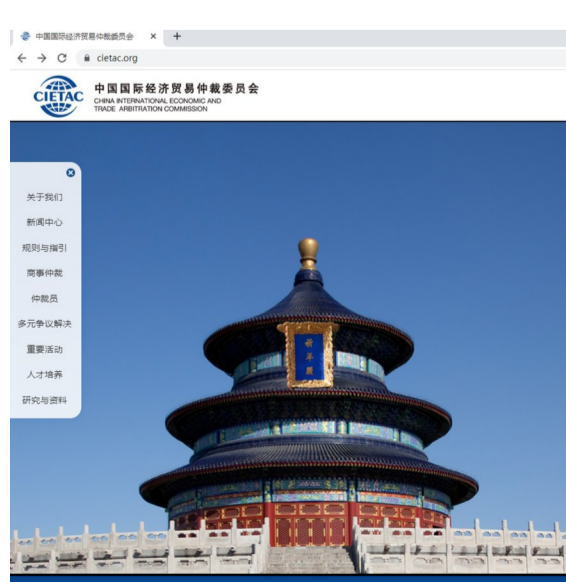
中国国际经济贸易仲裁委员会 ×
+
cietac.org

CIETAC
中国国际经济贸易仲裁委员会
CHINA INTERNATIONAL ECONOMIC AND TRADE ARBITRATION COMMISSION

关于我们
新闻中心
规则与指引
商事仲裁
仲裁员
多元争议解决
重要活动
人才培养
研究与资料

祈年殿